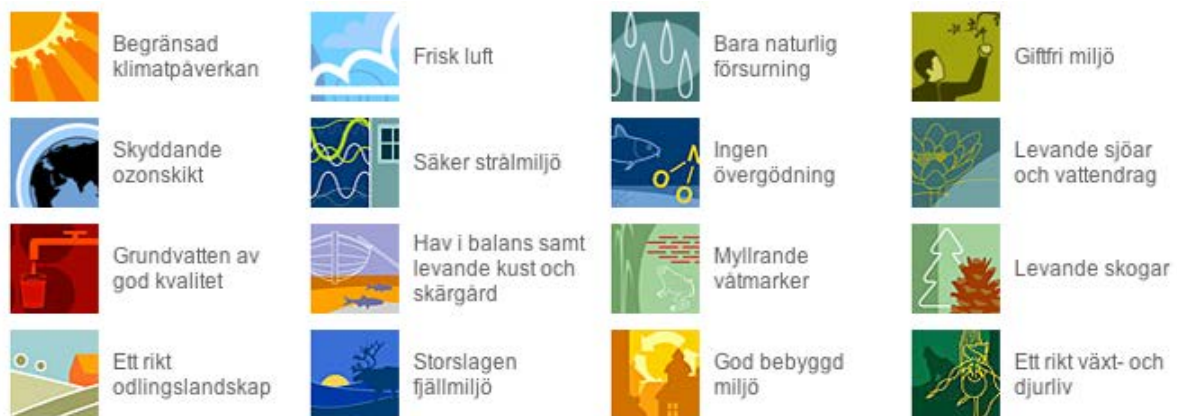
Begränsad klimatpåverkan

Frisk luft

Bara naturlig försurning

Giftfri miljö

Skyddande ozonskikt

Säker strålmiljö

Ingen övergödning

Levande sjöar och vattendrag

Grundvatten av god kvalitet

Hav i balans samt levande kust och skärgård

Myllrande våtmarker

Levande skogar

Ett rikt odlingslandskap

Storslagen fjällmiljö

God bebyggd miljö

Ett rikt växt- och djurliv